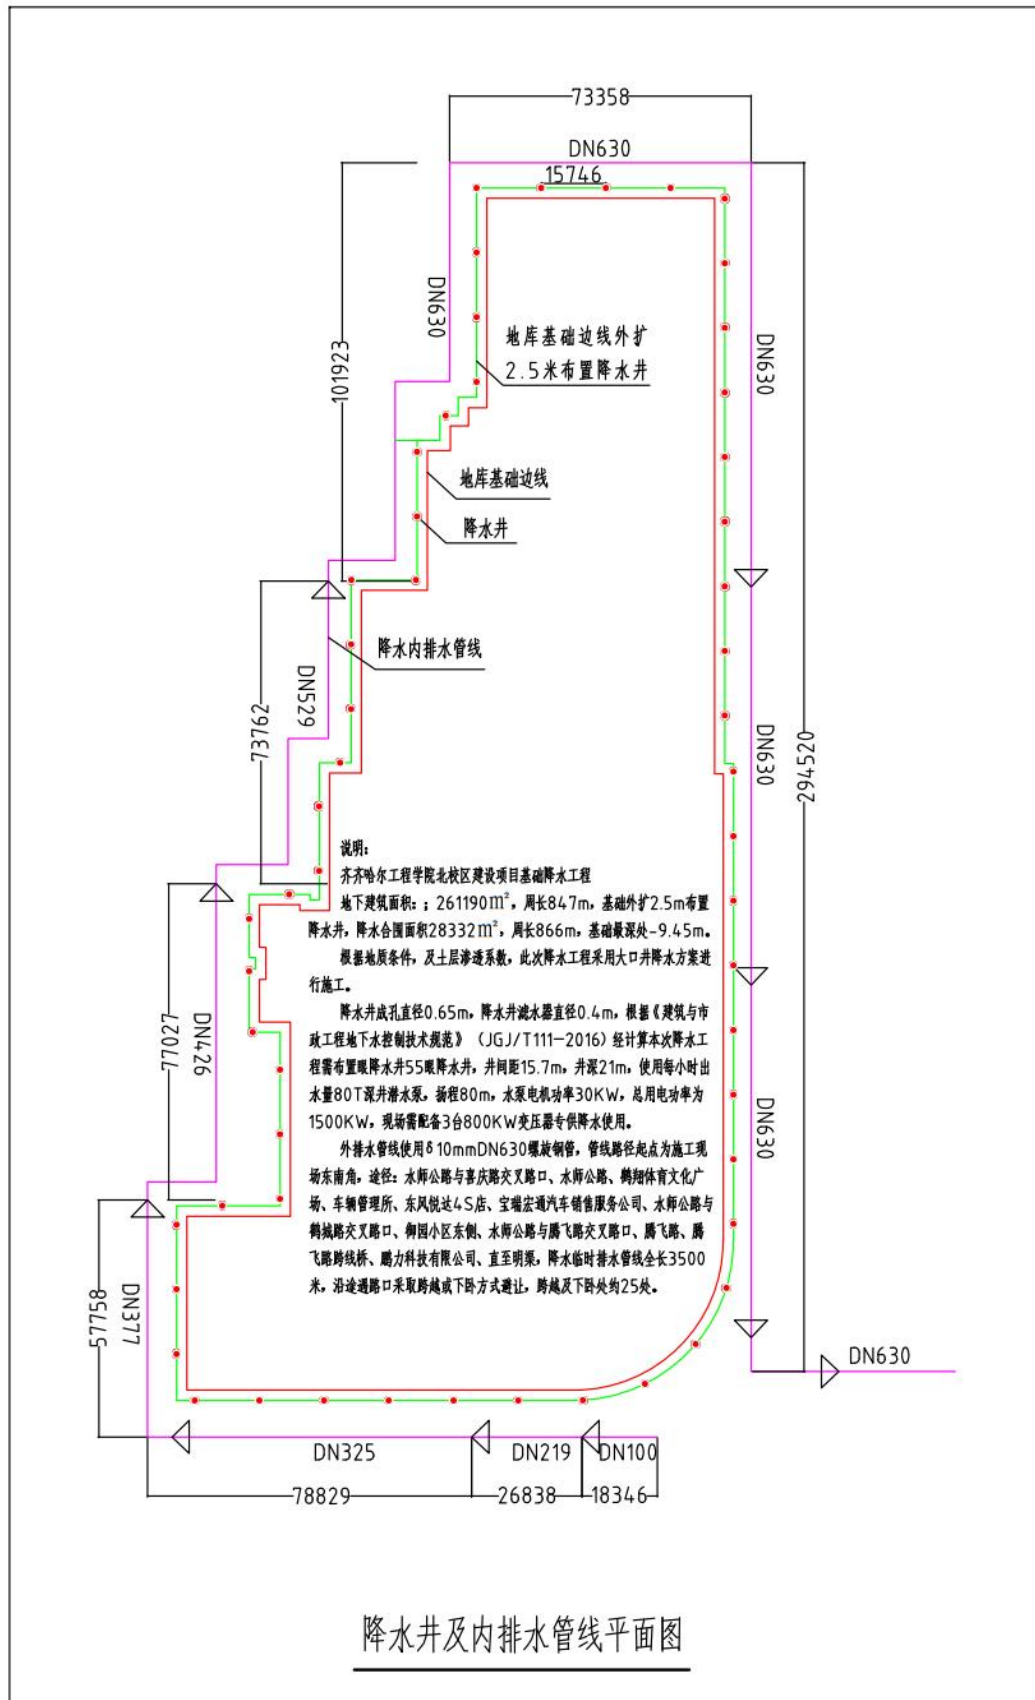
73358

DN630

15746

DN630

101923

地库基础边线外扩

2.5米布置降水井

DN630

地库基础边线

降水井

降水内排水管线

DN529

73762

DN630

294520

说明:

齐齐哈尔工程学院北校区建设项目基础降水工程

地下建筑面积: ; 261190m², 周长847m, 基础外扩2.5m布置降水井, 降水合围面积28332m², 周长866m, 基础最深处-9.45m。

根据地质条件, 及土层渗透系数, 此次降水工程采用大口井降水方案进行施工。

降水井成孔直径0.65m, 降水井滤水器直径0.4m, 根据《建筑与市政工程地下水控制技术规范》(JGJ/T111-2016) 经计算本次降水工程需布置眼降水井55眼降水井, 井间距15.7m, 井深21m, 使用每小时出水量80T深井潜水泵, 扬程80m, 水泵电机功率30KW, 总用电功率为1500KW, 现场需配备3台800KW变压器专供降水使用。

外排水管线使用δ10mmDN630螺旋钢管, 管线路径起点为施工现场东南角, 途径: 水师公路与喜庆路交叉路口、水师公路、鹤翔体育文化广场、车辆管理所、东风悦达4S店、宝瑞宏通汽车销售服务公司、水师公路与鹤城路交叉路口、御园小区东侧、水师公路与腾飞路交叉路口、腾飞路、腾飞路跨线桥、鹏力科技有限公司、直至明渠, 降水临时排水管线全长3500米, 沿途通路口采取跨越或下卧方式避让, 跨越及下卧处约25处。

77027

DN426

DN630

57758

DN377

DN630

DN325

DN219

DN100

78829

26838

18346

降水井及内排水管线平面图